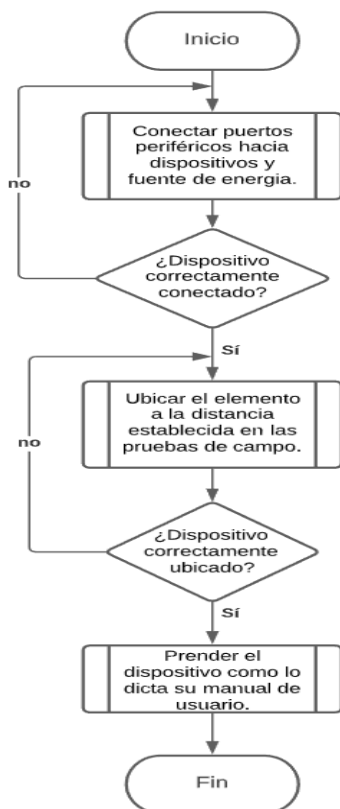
Inicio

Conectar puertos periféricos hacia dispositivos y fuente de energia.

no

¿Dispositivo correctamente conectado?

Sí

Ubicar el elemento a la distancia establecida en las pruebas de campo.

no

¿Dispositivo correctamente ubicado?

Sí

Prender el dispositivo como lo dicta su manual de usuario.

Fin